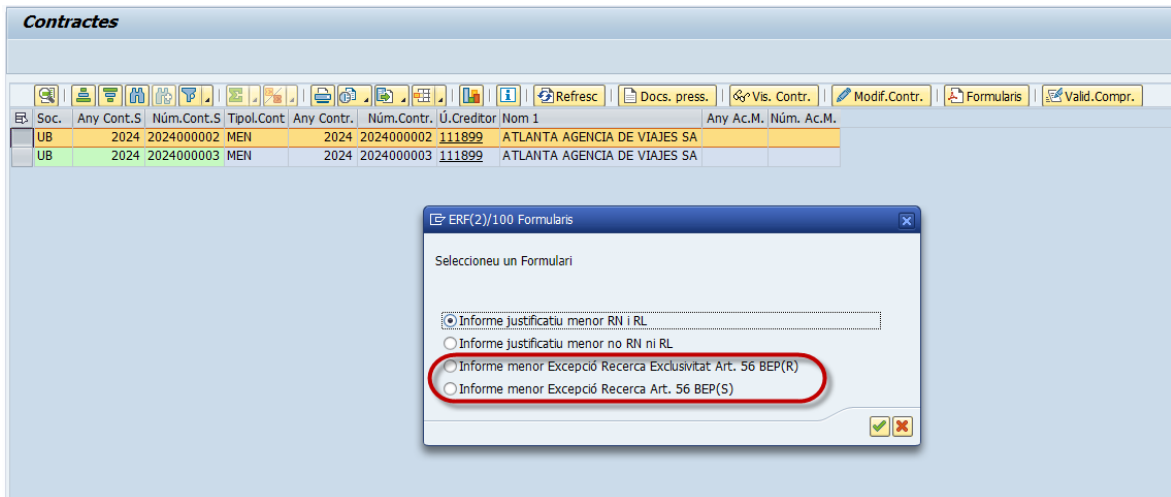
Contractes

Refresc | Docs. press. | Vis. Contr. | Modif.Contr. | Formularis | Valid.Compr.

| Soc. | Any Cont.S | Núm.Cont.S | Tipol.Cont | Any Contr. | Núm.Contr. | Ú.Creditor | Nom 1 | Any Ac.M. | Núm. Ac.M. |
|---|---|---|---|---|---|---|---|---|---|
| UB | 2024 | 2024000002 | MEN | 2024 | 2024000002 | 111899 | ATLANTA AGENCIA DE VIAJES SA | | |
| UB | 2024 | 2024000003 | MEN | 2024 | 2024000003 | 111899 | ATLANTA AGENCIA DE VIAJES SA | | |

ERF(2)/100 Formularis

Seleccioneu un Formulari

Informe justificatiu menor RN i RL
Informe justificatiu menor no RN ni RL
Informe menor Excepció Recerca Exclusivitat Art. 56 BEP(R)
Informe menor Excepció Recerca Art. 56 BEP(S)